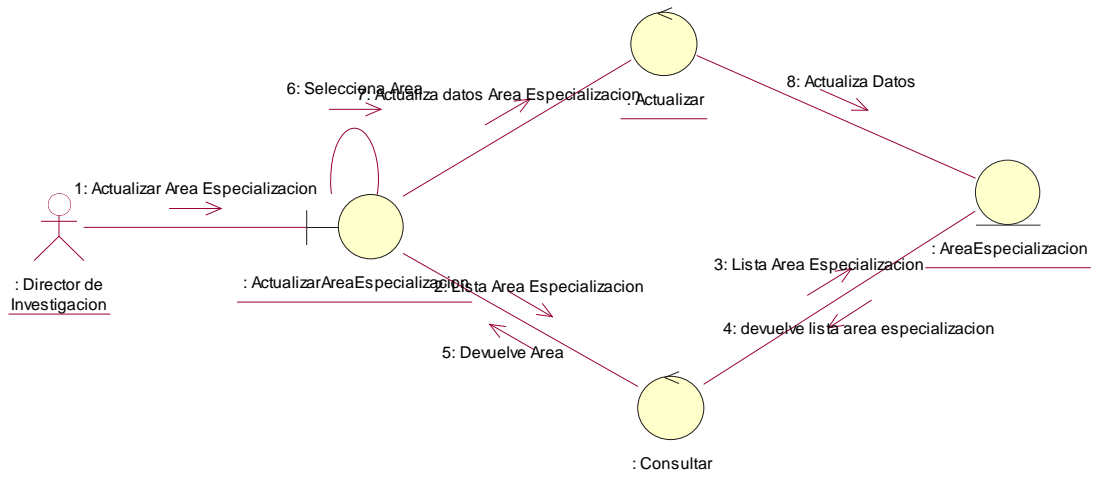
6: Selecciona Area

7: Actualiza datos Area Especializacion

: Actualizar

8: Actualiza Datos

1: Actualizar Area Especializacion

: Director de Investigacion

: ActualizarAreaEspecializacion

: AreaEspecializacion

2: Lista Area Especializacion

3: Lista Area Especializacion

4: devuelve lista area especializacion

5: Devuelve Area

: Consultar